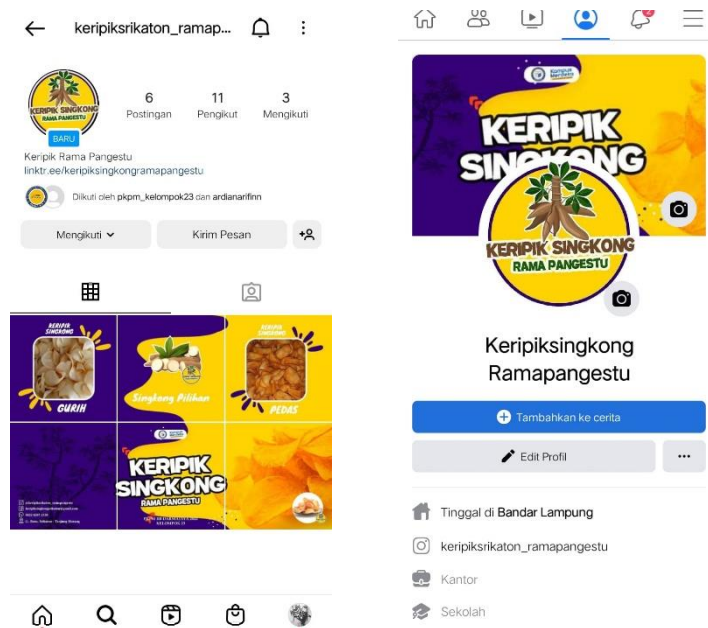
keripiksrikaton_ramap...

6 Postingan
11 Pengikut
3 Mengikuti

KERIPIK SINGKONG RAMA PANGESTU
BARU

Keripik Rama Pangestu
linktr.ee/keripiksingkongramapangestu

Diikuti oleh pkpm_kelompok23 dan ardianarifinn

Mengikuti
Kirim Pesan

KERIPIK SINGKONG
GURIH
Singkong Pilihan
KERIPIK SINGKONG
PEDAS
KERIPIK SINGKONG RAMA PANGESTU

KERIPIK SINGKONG
KERIPIK SINGKONG RAMA PANGESTU

Keripiksingkong Ramapangestu

Tambahkan ke cerita
Edit Profil
...

Tinggal di Bandar Lampung
keripiksrikaton_ramapangestu
Kantor
Sekolah